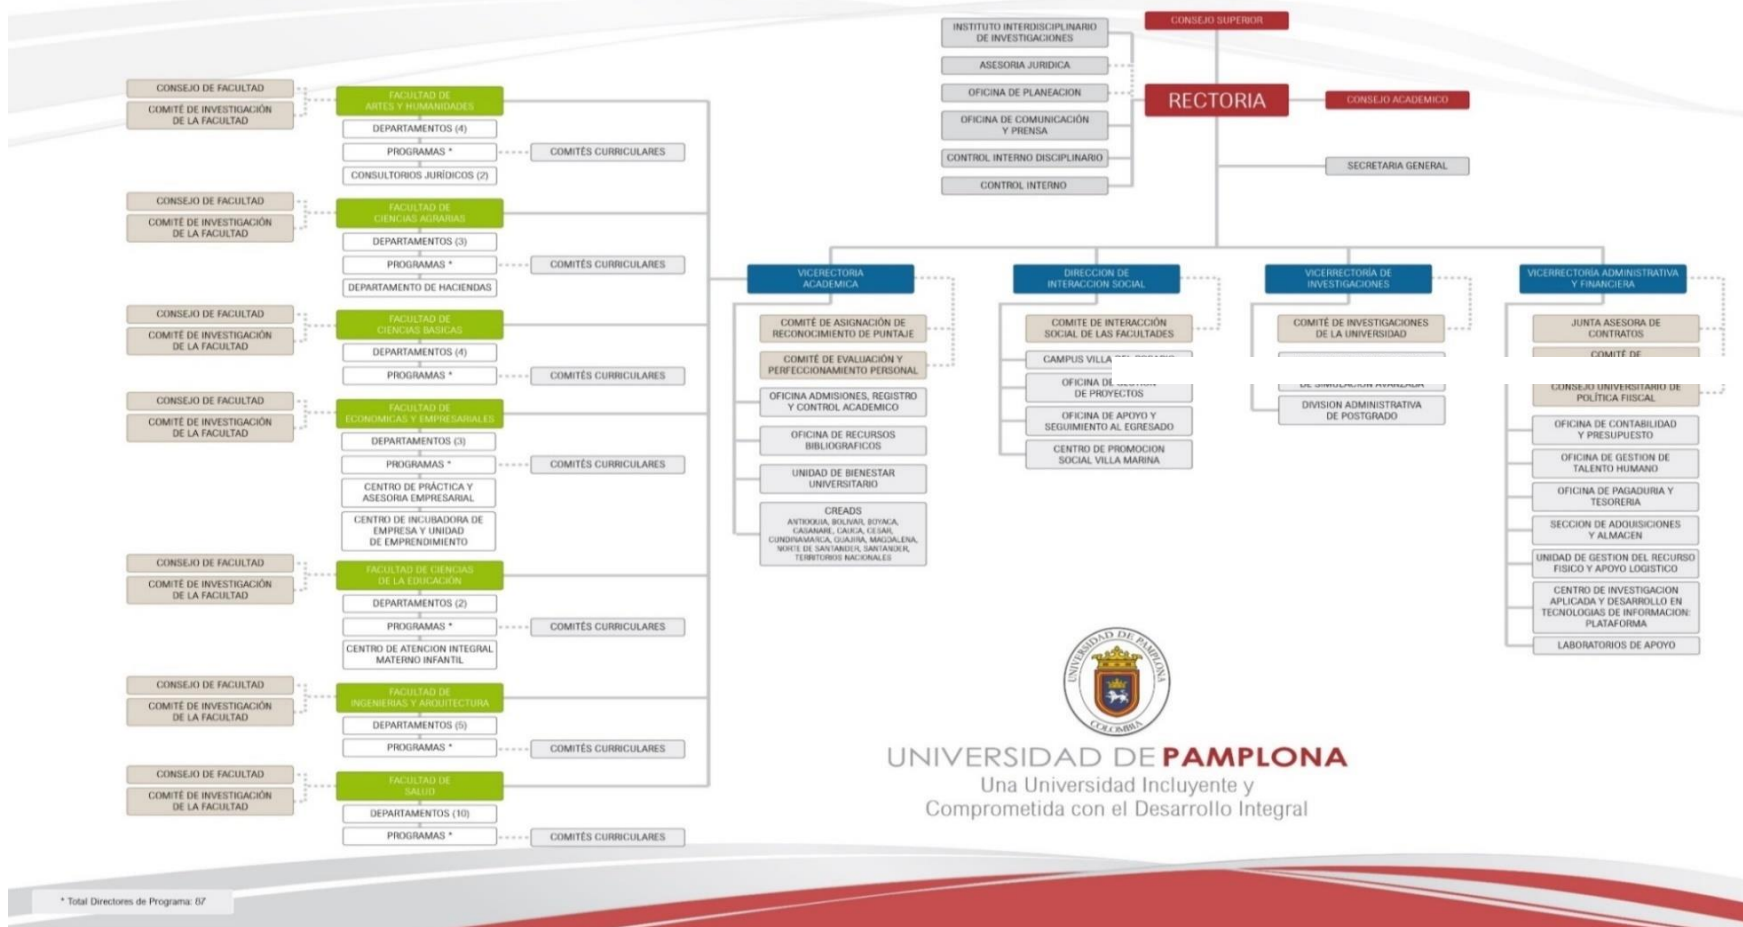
CONSEJO SUPERIOR

INSTITUTO INTERDISCIPLINARIO DE INVESTIGACIONES

ASESORIA JURIDICA

OFICINA DE PLANEACION

OFICINA DE COMUNICACIÓN Y PRENSA

CONTROL INTERNO DISCIPLINARIO

CONTROL INTERNO

RECTORIA

CONSEJO ACADEMICO

SECRETARIA GENERAL

CONSEJO DE FACULTAD
COMITÉ DE INVESTIGACIÓN DE LA FACULTAD
FACULTAD DE ARTES Y HUMANIDADES
DEPARTAMENTOS (4)
PROGRAMAS *
COMITÉS CURRICULARES
CONSULTORIOS JURÍDICOS (2)

CONSEJO DE FACULTAD
COMITÉ DE INVESTIGACIÓN DE LA FACULTAD
FACULTAD DE CIENCIAS AGRARIAS
DEPARTAMENTOS (3)
PROGRAMAS *
COMITÉS CURRICULARES
DEPARTAMENTO DE HACIENDAS

CONSEJO DE FACULTAD
COMITÉ DE INVESTIGACIÓN DE LA FACULTAD
FACULTAD DE CIENCIAS BASICAS
DEPARTAMENTOS (4)
PROGRAMAS *
COMITÉS CURRICULARES

CONSEJO DE FACULTAD
COMITÉ DE INVESTIGACIÓN DE LA FACULTAD
FACULTAD DE ECONOMICAS Y EMPRESARIALES
DEPARTAMENTOS (3)
PROGRAMAS *
COMITÉS CURRICULARES
CENTRO DE PRÁCTICA Y ASESORIA EMPRESARIAL
CENTRO DE INCUBADORA DE EMPRESA Y UNIDAD DE EMPRENDIMIENTO

CONSEJO DE FACULTAD
COMITÉ DE INVESTIGACIÓN DE LA FACULTAD
FACULTAD DE CIENCIAS DE LA EDUCACIÓN
DEPARTAMENTOS (2)
PROGRAMAS *
COMITÉS CURRICULARES
CENTRO DE ATENCION INTEGRAL MATERNO INFANTIL

CONSEJO DE FACULTAD
COMITÉ DE INVESTIGACIÓN DE LA FACULTAD
FACULTAD DE INGENIERIAS Y ARQUITECTURA
DEPARTAMENTOS (5)
PROGRAMAS *
COMITÉS CURRICULARES

CONSEJO DE FACULTAD
COMITÉ DE INVESTIGACIÓN DE LA FACULTAD
FACULTAD DE SALUD
DEPARTAMENTOS (10)
PROGRAMAS *
COMITÉS CURRICULARES

VICERECTORIA ACADEMICA
COMITÉ DE ASIGNACIÓN DE RECONOCIMIENTO DE PUNTAJE
COMITÉ DE EVALUACIÓN Y PERFECCIONAMIENTO PERSONAL
OFICINA ADMISIONES, REGISTRO Y CONTROL ACADEMICO
OFICINA DE RECURSOS BIBLIOGRAFICOS
UNIDAD DE BIENESTAR UNIVERSITARIO
CREADS
ANTIOQUIA, BOLIVAR, BOYACA, CASANARE, CAUCA, CESAR, CUNDINAMARCA, GUAJIRA, MAGDALENA, NORTE DE SANTANDER, SANTANDER, TERRITORIOS NACIONALES

DIRECCION DE INTERACCION SOCIAL
COMITE DE INTERACCIÓN SOCIAL DE LAS FACULTADES
CAMPUS VILLA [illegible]
OFICINA DE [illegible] DE PROYECTOS
OFICINA DE APOYO Y SEGUIMIENTO AL EGRESADO
CENTRO DE PROMOCION SOCIAL VILLA MARINA

VICERRECTORÍA DE INVESTIGACIONES
COMITÉ DE INVESTIGACIONES DE LA UNIVERSIDAD
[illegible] DE SIMULACION AVANZADA
DIVISION ADMINISTRATIVA DE POSTGRADO

VICERRECTORIA ADMINISTRATIVA Y FINANCIERA
JUNTA ASESORA DE CONTRATOS
COMITÉ DE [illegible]
CONSEJO UNIVERSITARIO DE POLÍTICA FISCAL
OFICINA DE CONTABILIDAD Y PRESUPUESTO
OFICINA DE GESTION DE TALENTO HUMANO
OFICINA DE PAGADURIA Y TESORERIA
SECCION DE ADQUISICIONES Y ALMACEN
UNIDAD DE GESTION DEL RECURSO FISICO Y APOYO LOGISTICO
CENTRO DE INVESTIGACION APLICADA Y DESARROLLO EN TECNOLOGIAS DE INFORMACION: PLATAFORMA
LABORATORIOS DE APOYO

UNIVERSIDAD DE PAMPLONA
COLOMBIA

UNIVERSIDAD DE PAMPLONA
Una Universidad Incluyente y Comprometida con el Desarrollo Integral

* Total Directores de Programa: 87